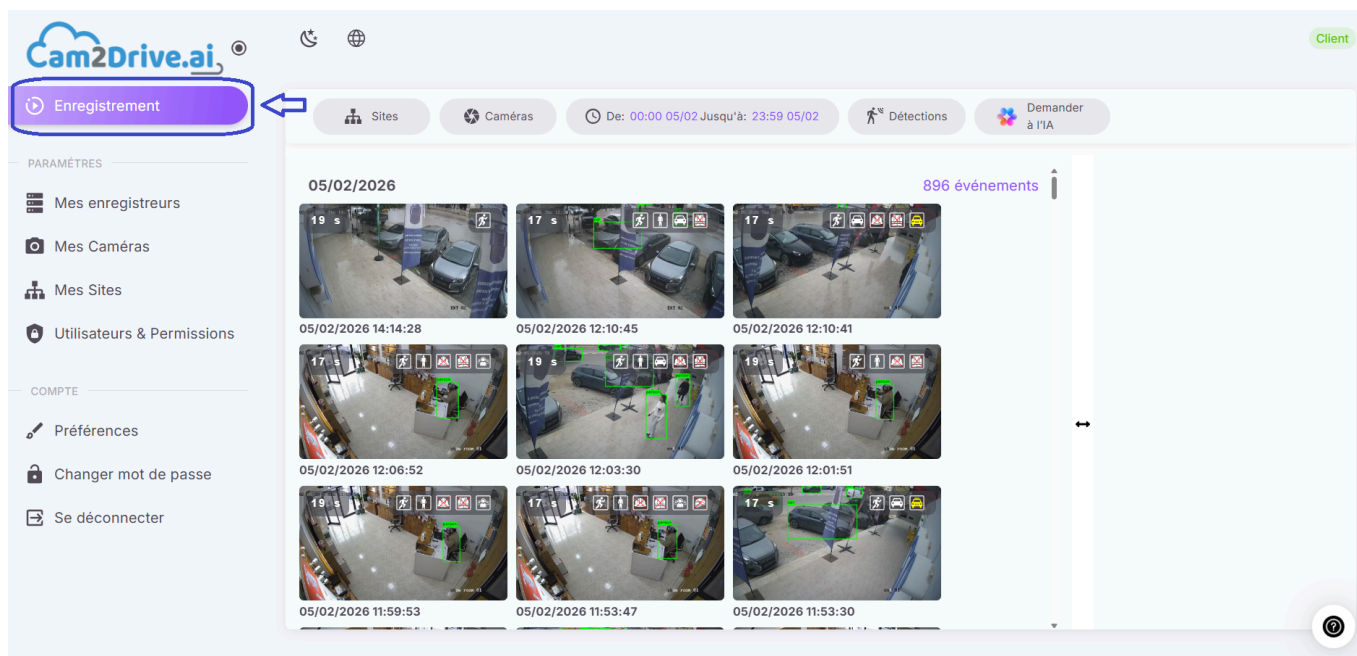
Cam2Drive.ai

Client

Enregistrement

PARAMÈTRES

Mes enregistreurs

Mes Caméras

Mes Sites

Utilisateurs & Permissions

COMPTE

Préférences

Changer mot de passe

Se déconnecter

Sites

Caméras

De: 00:00 05/02 Jusqu'à: 23:59 05/02

Détections

Demander à l'IA

05/02/2026

896 événements

19 s
05/02/2026 14:14:28

17 s
05/02/2026 12:10:45

17 s
05/02/2026 12:10:41

17 s
05/02/2026 12:06:52

19 s
05/02/2026 12:03:30

19 s
05/02/2026 12:01:51

19 s
05/02/2026 11:59:53

17 s
05/02/2026 11:53:47

17 s
05/02/2026 11:53:30